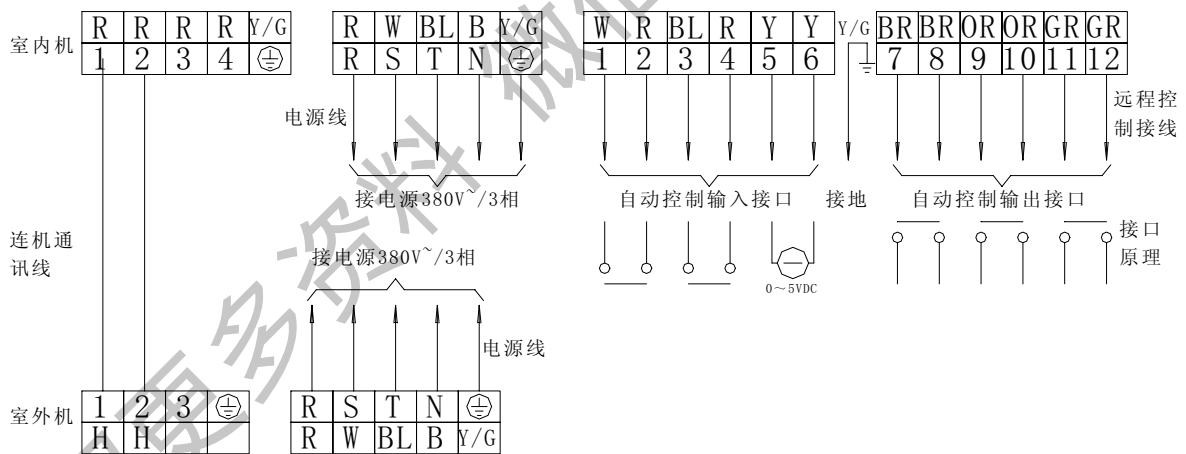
室内机

| R | R | R | R | Y/G |
|---|---|---|---|---|
| 1 | 2 | 3 | 4 | ⏚ |

| R | W | BL | B | Y/G |
|---|---|---|---|---|
| R | S | T | N | ⏚ |

| W | R | BL | R | Y | Y | Y/G | BR | BR | OR | OR | GR | GR |
|---|---|---|---|---|---|---|---|---|---|---|---|---|
| 1 | 2 | 3 | 4 | 5 | 6 | ⏚ | 7 | 8 | 9 | 10 | 11 | 12 |

电源线

远程控制接线

接电源380V~/3相

自动控制输入接口

接地

自动控制输出接口

连机通讯线

接电源380V~/3相

接口原理

0～5VDC

电源线

室外机

| 1 | 2 | 3 | ⏚ |
|---|---|---|---|
| H | H | | |

| R | S | T | N | ⏚ |
|---|---|---|---|---|
| R | W | BL | B | Y/G |